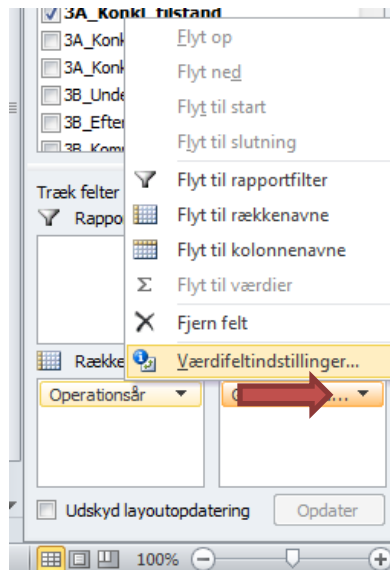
3A_Konkl_tilstand
3A_Konk
3A_Konk
3B_Unde
3B_Efter
3B_Kom

Flyt op
Flyt ned
Flyt til start
Flyt til slutning
Flyt til rapportfilter
Flyt til rækkenavne
Flyt til kolonnenavne
Flyt til værdier
Fjern felt
Værdifeltindstillinger...

Træk felter
Rappo
Række
Operationsår
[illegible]...
Udskyd layoutopdatering
Opdater
100%